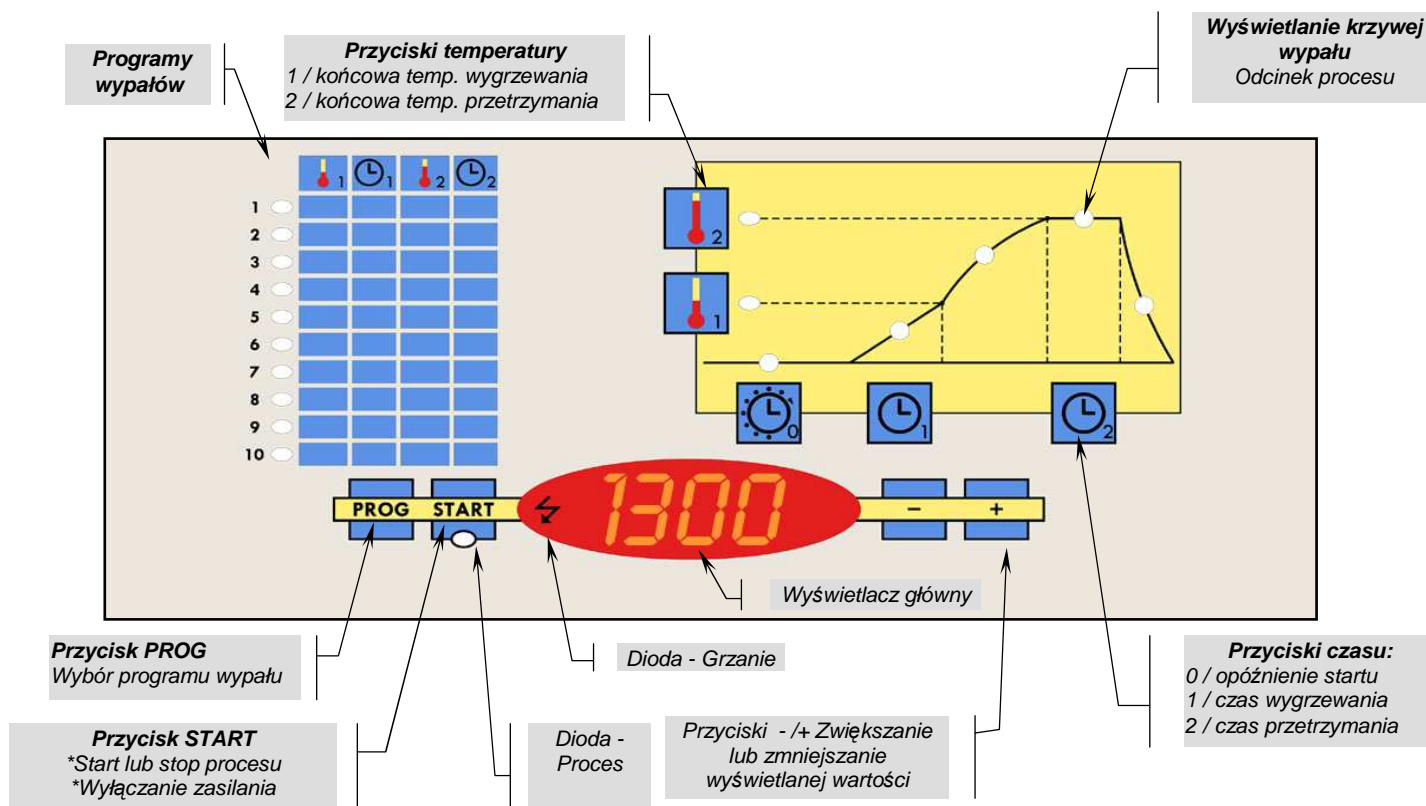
Programy wypałów

Przyciski temperatury
1 / końcowa temp. wygrzewania
2 / końcowa temp. przetrzymania

Wyświetlanie krzywej wypału
Odcinek procesu

1
1
2
2

1
2
3
4
5
6
7
8
9
10

2
1

0
1
2

PROG
START
1300
–
+

Wyświetlacz główny

Przycisk PROG
Wybór programu wypału

Dioda - Grzanie

Przyciski czasu:
0 / opóźnienie startu
1 / czas wygrzewania
2 / czas przetrzymania

Przycisk START
*Start lub stop procesu
*Wyłączanie zasilania

Dioda - Proces

Przyciski - /+ Zwiększanie lub zmniejszanie wyświetlanej wartości